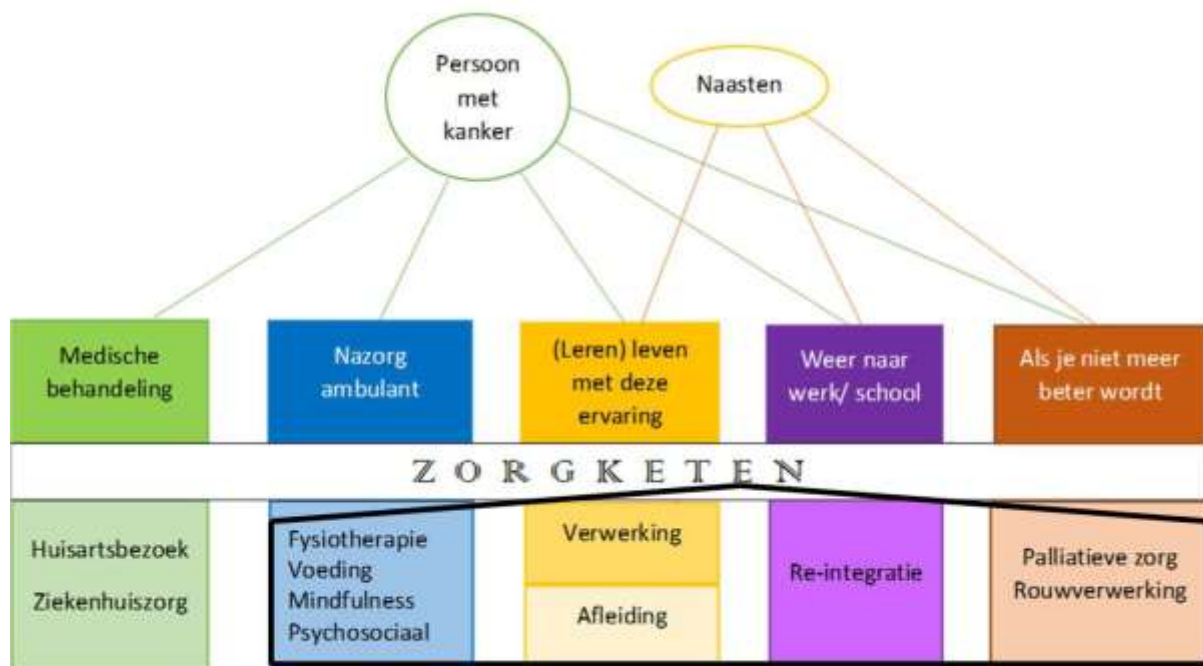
Persoon met kanker

Naasten

Medische behandeling

Nazorg ambulant

(Leren) leven met deze ervaring

Weer naar werk/ school

Als je niet meer beter wordt

ZORGKETEN

Huisartsbezoek

Ziekenhuiszorg

Fysiotherapie
Voeding
Mindfulness
Psychosociaal

Verwerking

Afleiding

Re-integratie

Palliatieve zorg
Rouwverwerking